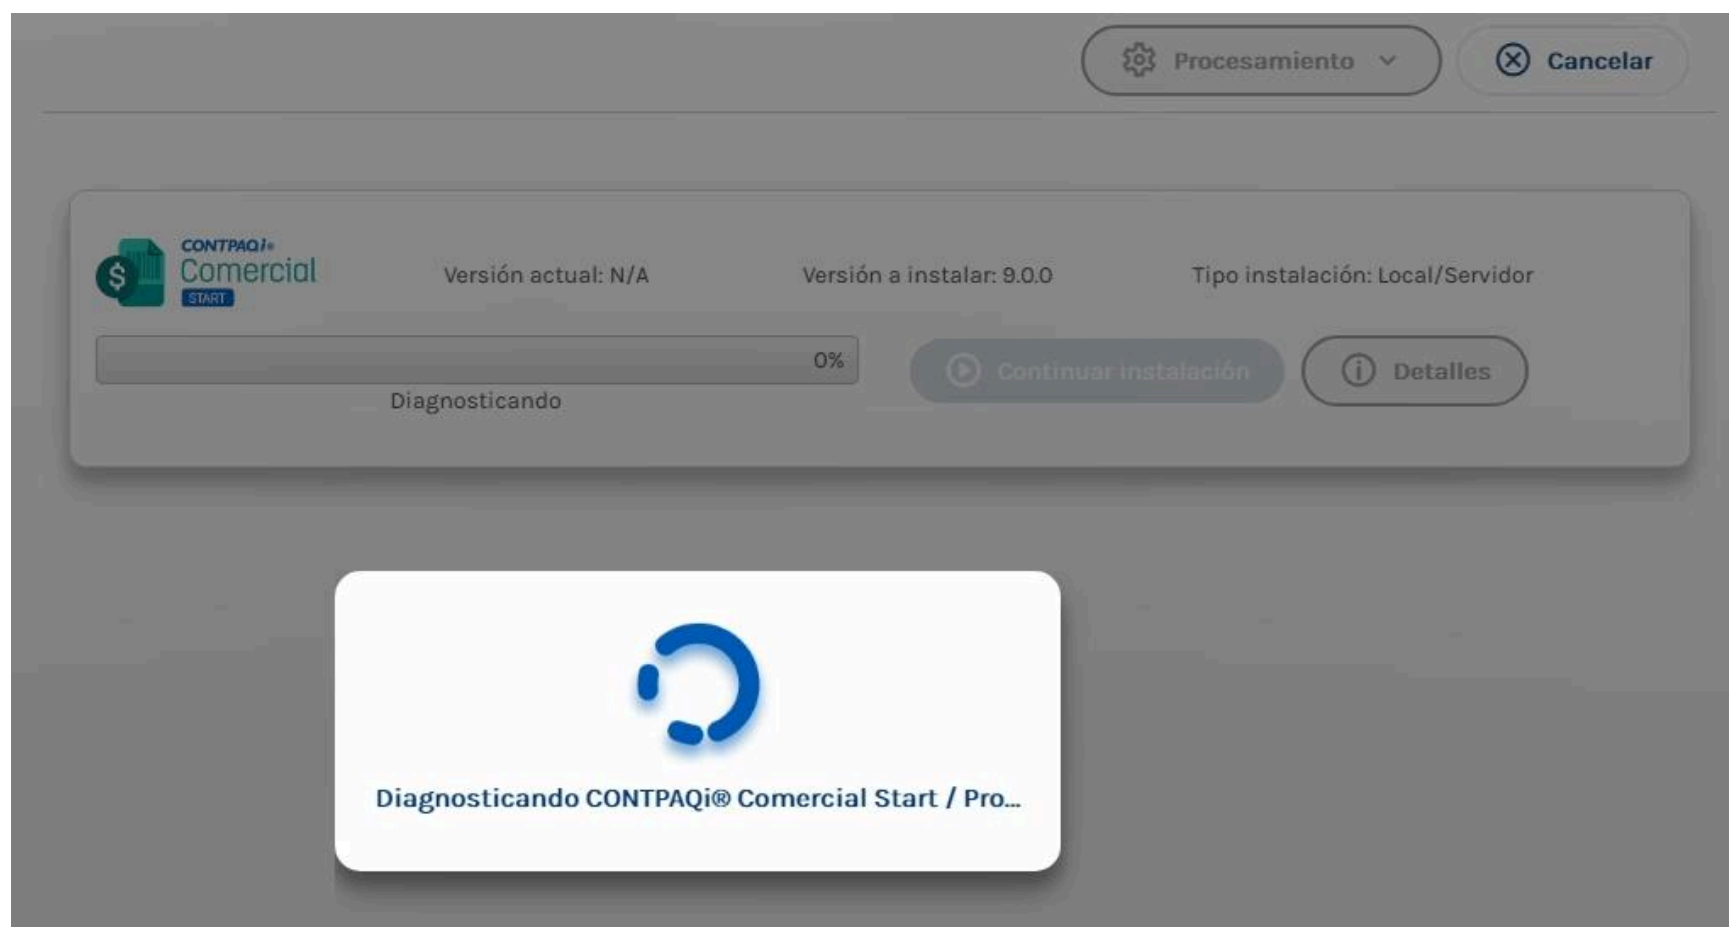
Procesamiento

Cancelar

CONTPAQi®
Comercial
START

Versión actual: N/A

Versión a instalar: 9.0.0

Tipo instalación: Local/Servidor

0%

Diagnosticando

Continuar instalación

Detalles

Diagnosticando CONTPAQi® Comercial Start / Pro...